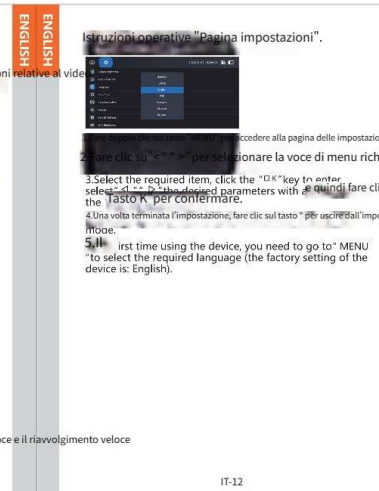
ENGLISH
ENGLISH

Istruzioni operative "Pagina impostazioni".

oni relative al vide

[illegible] tasto "MENU" per accedere alla pagina delle impostazio

2. Fare clic su "< " > " per selezionare la voce di menu rich

3.Select the required item, click the "OK"key to enter select" ◁ " " ▷ "the desired parameters with e quindi fare cli the "Tasto K" per confermare.

4.Una volta terminata l'impostazione, fare clic sul tasto " per uscire dall'impo mode.

5.I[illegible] irst time using the device, you need to go to" MENU "to select the required language (the factory setting of the device is: English).

ce e il riavvolgimento veloce

IT-12